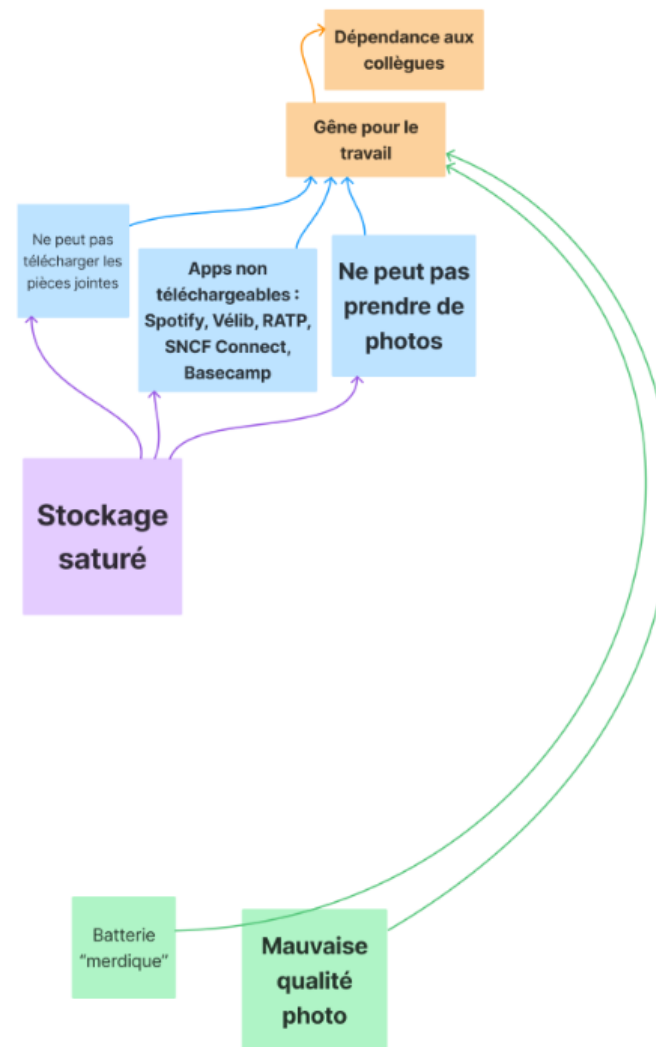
Dépendance aux collègues

Gêne pour le travail

Ne peut pas télécharger les pièces jointes

Apps non téléchargeables : Spotify, Vélib, RATP, SNCF Connect, Basecamp

Ne peut pas prendre de photos

Stockage saturé

Batterie "merdique"

Mauvaise qualité photo